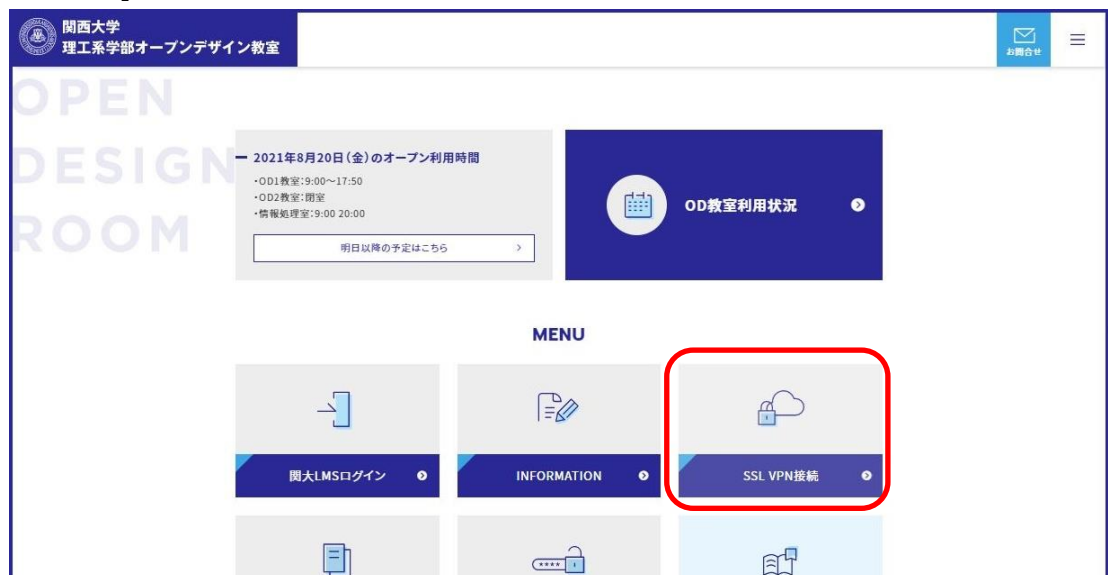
関西大学
理工系学部オープンデザイン教室

お問合せ

OPEN
DESIGN
ROOM

2021年8月20日(金)のオープン利用時間
・OD1教室:9:00~17:50
・OD2教室:閉室
・情報処理室:9:00 20:00

明日以降の予定はこちら

OD教室利用状況

MENU

関大LMSログイン

INFORMATION

SSL VPN接続

****